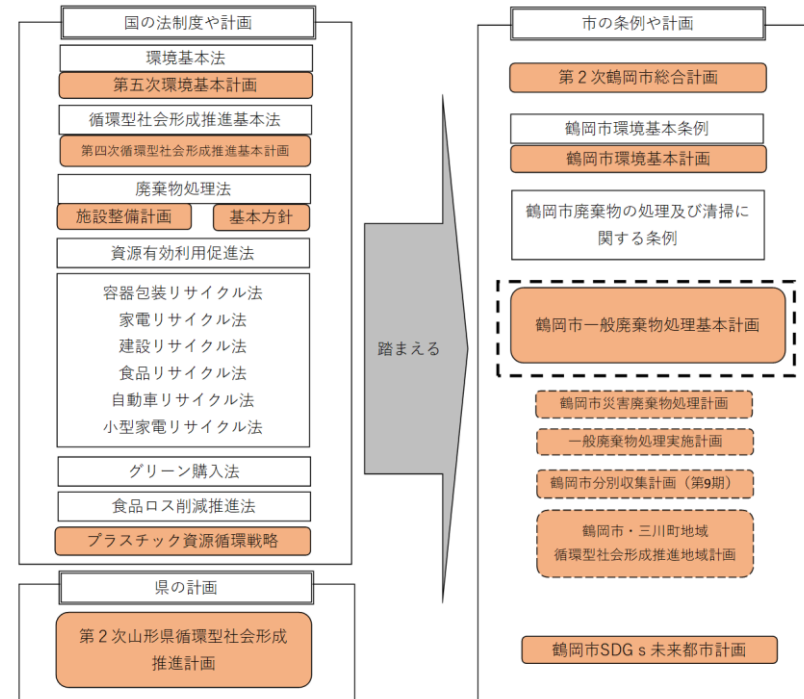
国の法制度や計画

環境基本法

第五次環境基本計画

循環型社会形成推進基本法

第四次循環型社会形成推進基本計画

廃棄物処理法

施設整備計画

基本方針

資源有効利用促進法

容器包装リサイクル法
家電リサイクル法
建設リサイクル法
食品リサイクル法
自動車リサイクル法
小型家電リサイクル法

グリーン購入法

食品ロス削減推進法

プラスチック資源循環戦略

県の計画

第２次山形県循環型社会形成推進計画

踏まえる

市の条例や計画

第２次鶴岡市総合計画

鶴岡市環境基本条例

鶴岡市環境基本計画

鶴岡市廃棄物の処理及び清掃に関する条例

鶴岡市一般廃棄物処理基本計画

鶴岡市災害廃棄物処理計画

一般廃棄物処理実施計画

鶴岡市分別収集計画（第9期）

鶴岡市・三川町地域
循環型社会形成推進地域計画

鶴岡市SDGｓ未来都市計画